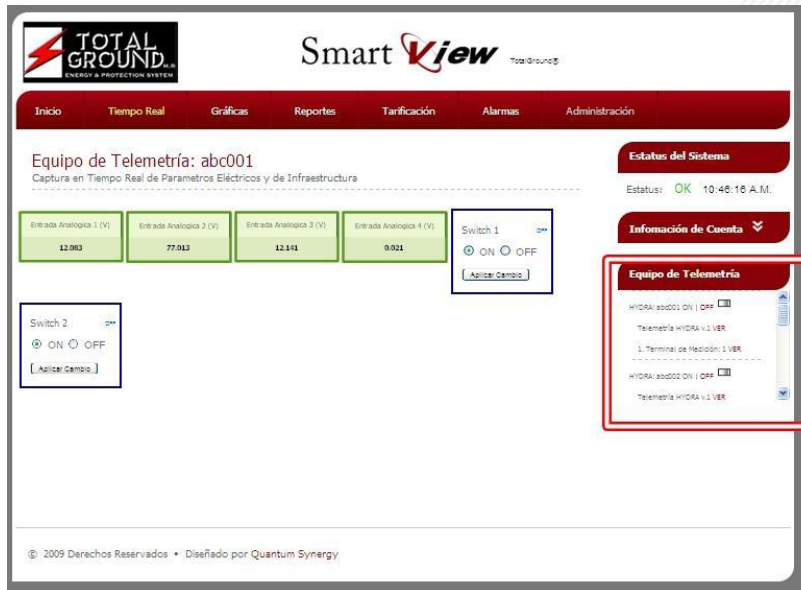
TOTAL GROUND
ENERGY & PROTECTION SYSTEM

Smart View TotalGround®

Inicio | Tiempo Real | Gráficas | Reportes | Tarificación | Alarmas | Administración

Equipo de Telemetría: abc001
Captura en Tiempo Real de Parametros Eléctricos y de Infraestructura

| Entrada Analogica 1 (V) | Entrada Analogica 2 (V) | Entrada Analogica 3 (V) | Entrada Analogica 4 (V) |
|---|---|---|---|
| 12.083 | 77.013 | 12.141 | 0.021 |

Switch 1 off
ON OFF
Aplicar Cambio

Switch 2 off
ON OFF
Aplicar Cambio

Estatus del Sistema
Estatus: OK 10:46:16 A.M.

Infomación de Cuenta

Equipo de Telemetría
HYDRA: abc001 ON | OFF
Telemetría HYDRA v.1 VER
1. Terminal de Medición: 1 VER
HYDRA: abc002 ON | OFF
Telemetría HYDRA v.1 VER

© 2009 Derechos Reservados • Diseñado por Quantum Synergy